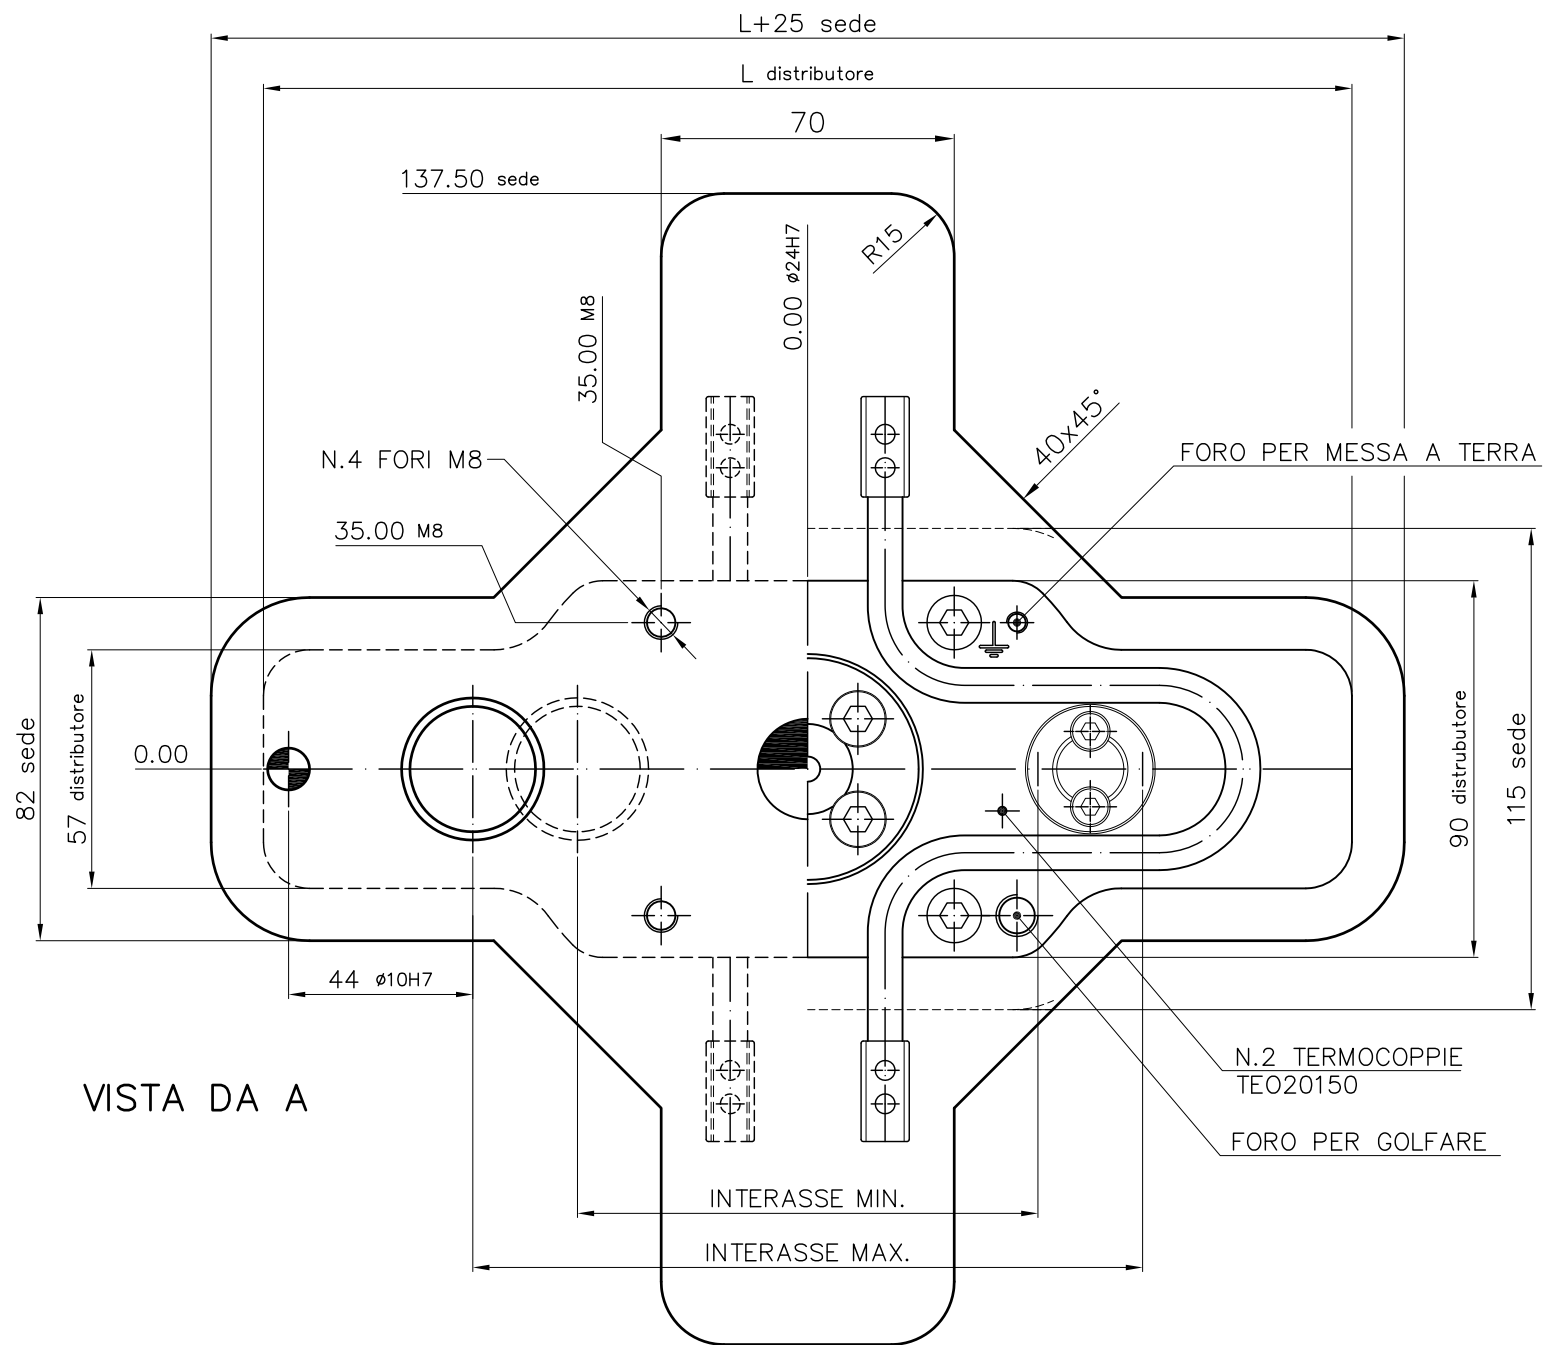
L+25 sede

L distributore

70

137.50 sede

R15

0.00 ø24H7

35.00 M8

40x45°

FORO PER MESSA A TERRA

N.4 FORI M8

35.00 M8

82 sede

57 distributore

0.00

90 distrubutore

115 sede

44 ø10H7

N.2 TERMOCOPPIE
TEO20150

VISTA DA A

FORO PER GOLFARE

INTERASSE MIN.

INTERASSE MAX.